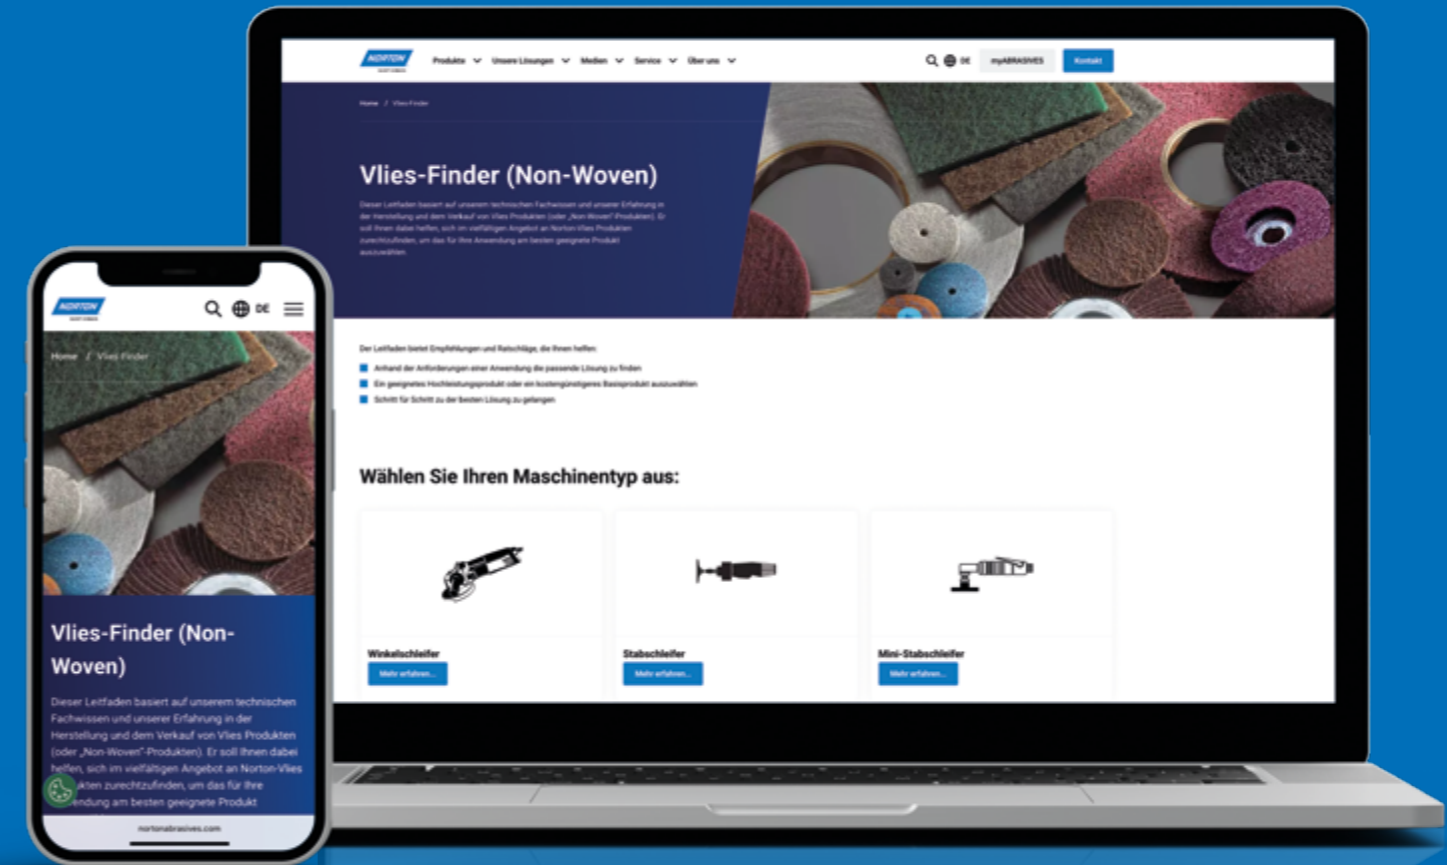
NORTON SAINT-GOBAIN

Produkte Unsere Lösungen Medien Service Über uns

DE myABRASIVES Kontakt

Home / Vlies-Finder

Vlies-Finder (Non-Woven)

Dieser Leitfaden basiert auf unserem technischen Fachwissen und unserer Erfahrung in der Herstellung und dem Verkauf von Vlies Produkten (oder „Non-Woven“-Produkten). Er soll Ihnen dabei helfen, sich im vielfältigen Angebot an Norton-Vlies Produkten zurechtzufinden, um das für Ihre Anwendung am besten geeignete Produkt auszuwählen.

Der Leitfaden bietet Empfehlungen und Ratschläge, die Ihnen helfen:

Anhand der Anforderungen einer Anwendung die passende Lösung zu finden

Ein geeignetes Hochleistungsprodukt oder ein kostengünstigeres Basisprodukt auszuwählen

Schritt für Schritt zu der besten Lösung zu gelangen

Wählen Sie Ihren Maschinentyp aus:

Winkelschleifer
Mehr erfahren...

Stabschleifer
Mehr erfahren...

Mini-Stabschleifer
Mehr erfahren...

NORTON SAINT-GOBAIN

DE

Home / Vlies-Finder

Vlies-Finder (Non-Woven)

Dieser Leitfaden basiert auf unserem technischen Fachwissen und unserer Erfahrung in der Herstellung und dem Verkauf von Vlies Produkten (oder „Non-Woven“-Produkten). Er soll Ihnen dabei helfen, sich im vielfältigen Angebot an Norton-Vlies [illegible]ukten zurechtzufinden, um das für Ihre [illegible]endung am besten geeignete Produkt

nortonabrasives.com